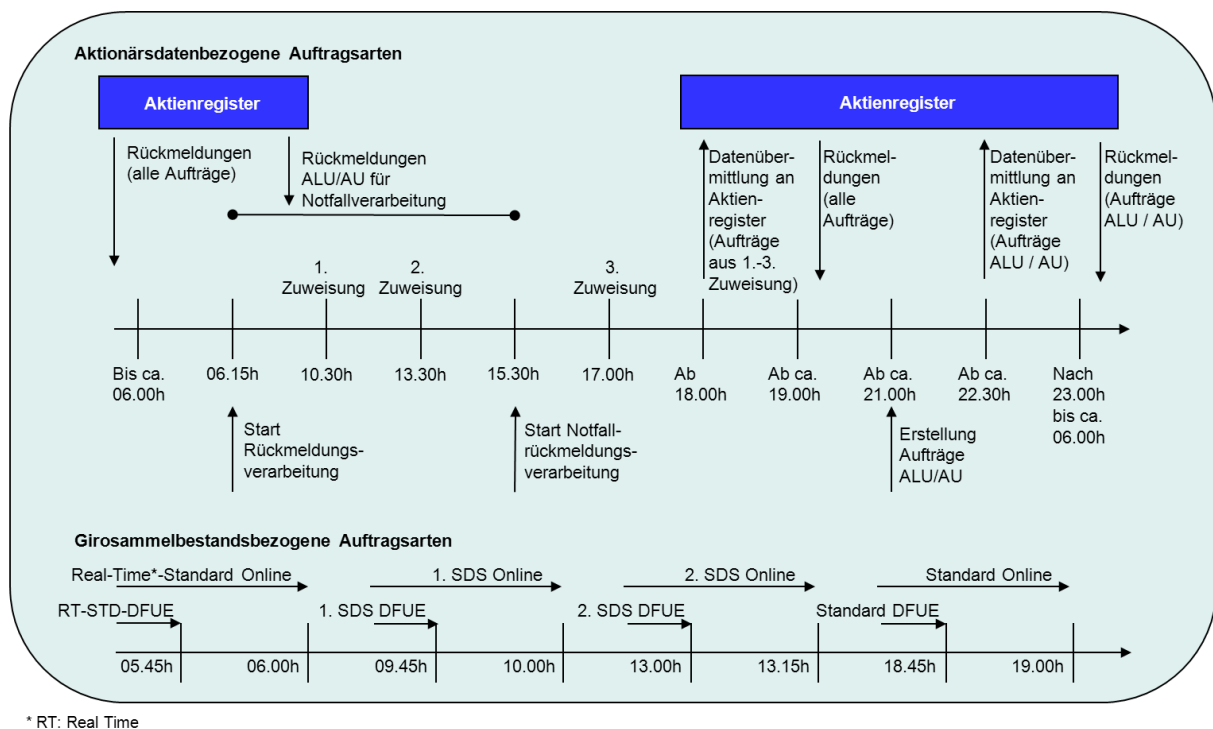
Aktionärsdatenbezogene Auftragsarten

Aktienregister

Aktienregister

Rückmeldungen (alle Aufträge)

Rückmeldungen ALU/AU für Notfallverarbeitung

Datenübermittlung an Aktienregister (Aufträge aus 1.-3. Zuweisung)

Rückmeldungen (alle Aufträge)

Datenübermittlung an Aktienregister (Aufträge ALU / AU)

Rückmeldungen (Aufträge ALU / AU)

1. Zuweisung

2. Zuweisung

3. Zuweisung

Bis ca. 06.00h

06.15h

10.30h

13.30h

15.30h

17.00h

Ab 18.00h

Ab ca. 19.00h

Ab ca. 21.00h

Ab ca. 22.30h

Nach 23.00h bis ca. 06.00h

Start Rückmeldungsverarbeitung

Start Notfallrückmeldungsverarbeitung

Erstellung Aufträge ALU/AU

Girosammelbestandsbezogene Auftragsarten

Real-Time*-Standard Online

1. SDS Online

2. SDS Online

Standard Online

RT-STD-DFUE

1. SDS DFUE

2. SDS DFUE

Standard DFUE

05.45h

06.00h

09.45h

10.00h

13.00h

13.15h

18.45h

19.00h

* RT: Real Time